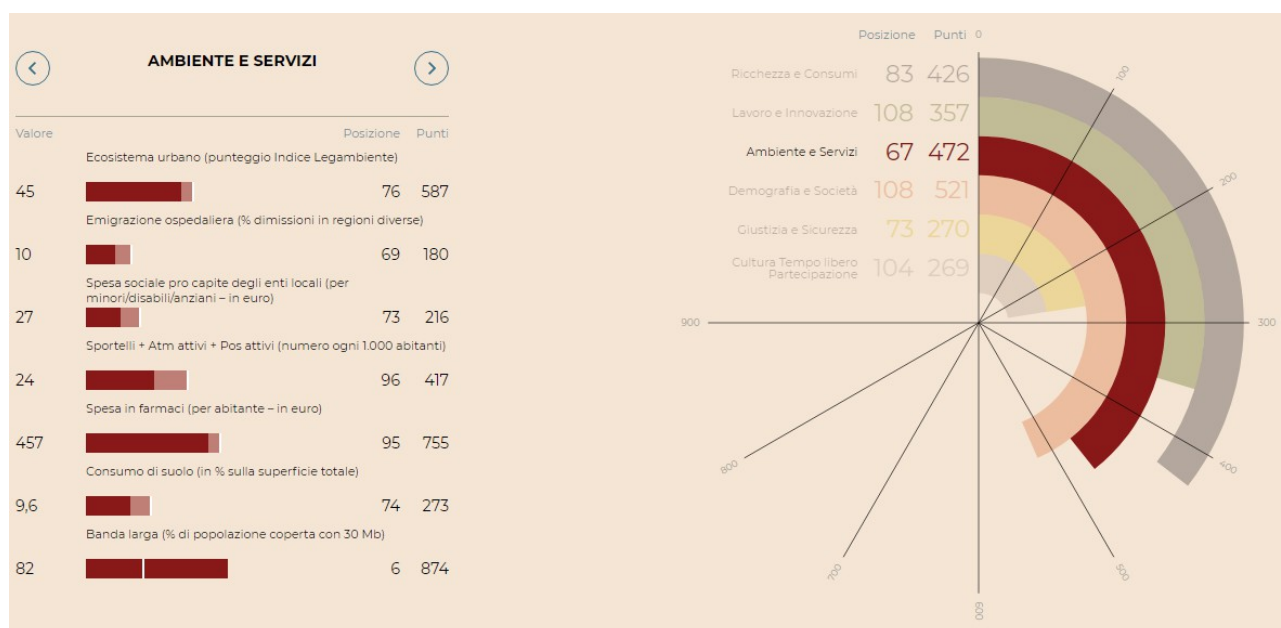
AMBIENTE E SERVIZI

| Valore | | Posizione | Punti |
|---|---|---|---|
| | Ecosistema urbano (punteggio Indice Legambiente) | | |
| 45 | | 76 | 587 |
| | Emigrazione ospedaliera (% dimissioni in regioni diverse) | | |
| 10 | | 69 | 180 |
| | Spesa sociale pro capite degli enti locali (per minori/disabili/anziani – in euro) | | |
| 27 | | 73 | 216 |
| | Sportelli + Atm attivi + Pos attivi (numero ogni 1.000 abitanti) | | |
| 24 | | 96 | 417 |
| | Spesa in farmaci (per abitante – in euro) | | |
| 457 | | 95 | 755 |
| | Consumo di suolo (in % sulla superficie totale) | | |
| 9,6 | | 74 | 273 |
| | Banda larga (% di popolazione coperta con 30 Mb) | | |
| 82 | | 6 | 874 |

| | Posizione | Punti |
|---|---|---|
| Ricchezza e Consumi | 83 | 426 |
| Lavoro e Innovazione | 108 | 357 |
| Ambiente e Servizi | 67 | 472 |
| Demografia e Società | 108 | 521 |
| Giustizia e Sicurezza | 73 | 270 |
| Cultura Tempo libero Partecipazione | 104 | 269 |

0
100
200
300
400
500
600
700
800
900